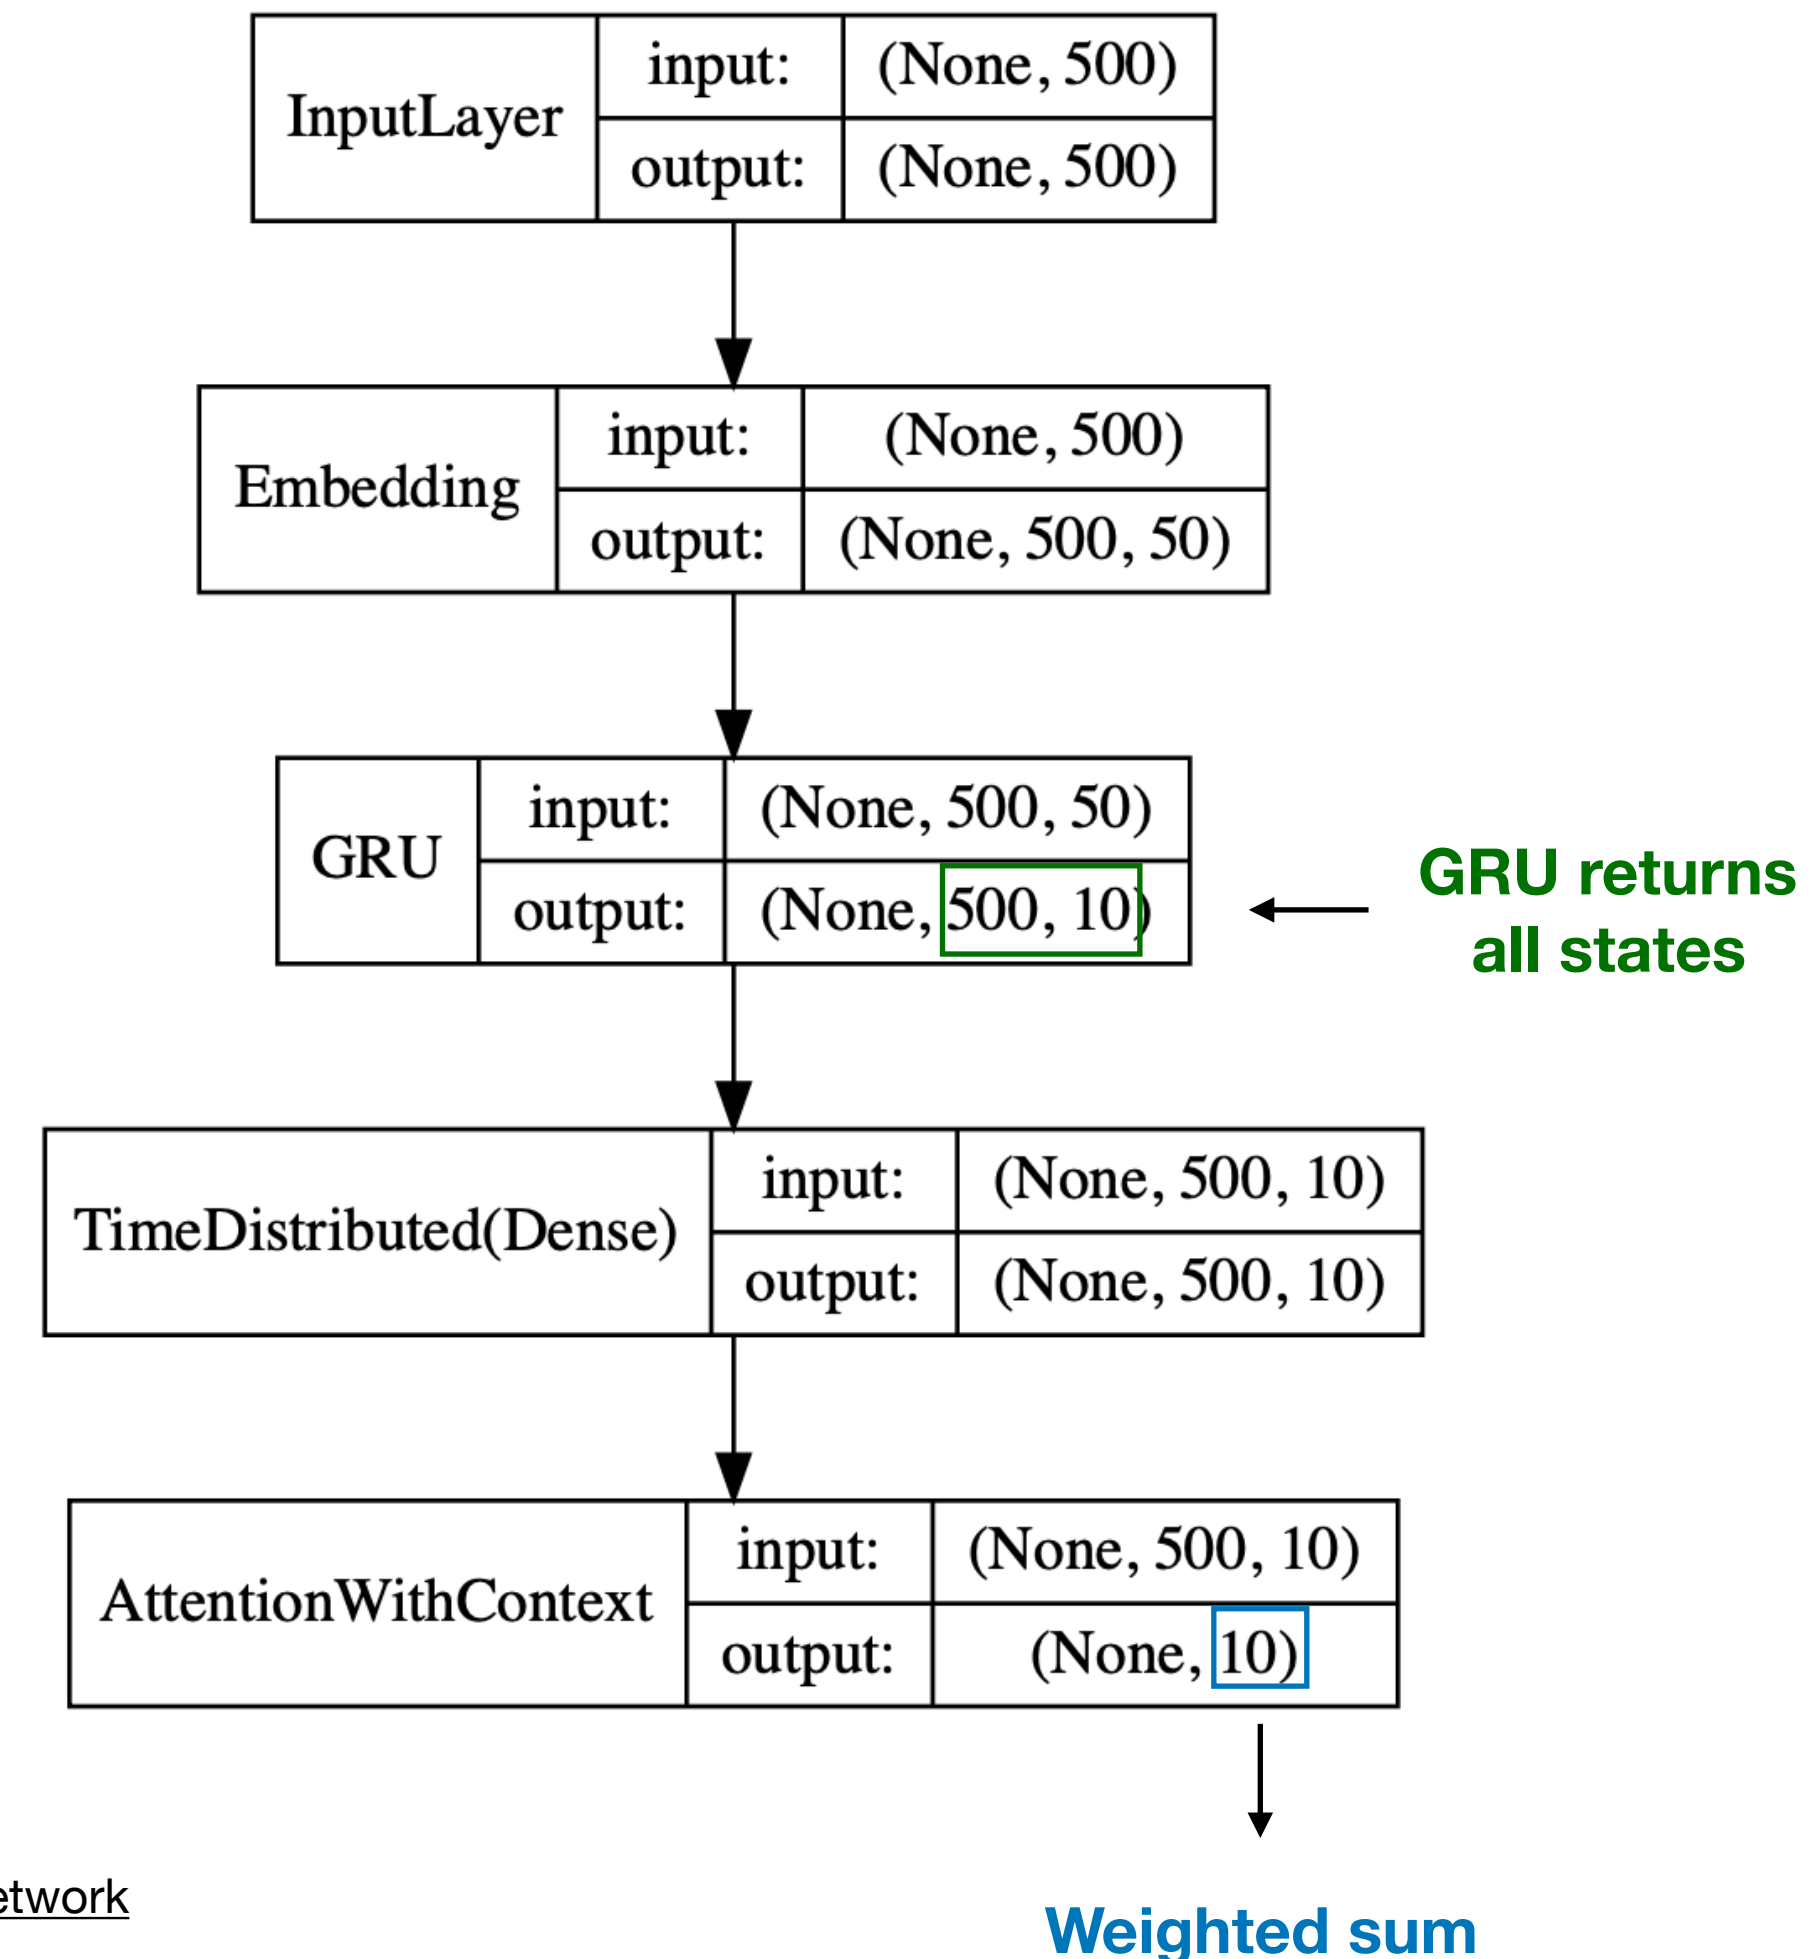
| InputLayer | input: | (None, 500) |
|---|---|---|
| | output: | (None, 500) |

| Embedding | input: | (None, 500) |
|---|---|---|
| | output: | (None, 500, 50) |

| GRU | input: | (None, 500, 50) |
|---|---|---|
| | output: | (None, 500, 10) |

GRU returns all states

| TimeDistributed(Dense) | input: | (None, 500, 10) |
|---|---|---|
| | output: | (None, 500, 10) |

| AttentionWithContext | input: | (None, 500, 10) |
|---|---|---|
| | output: | (None, 10) |

Weighted sum

etwork